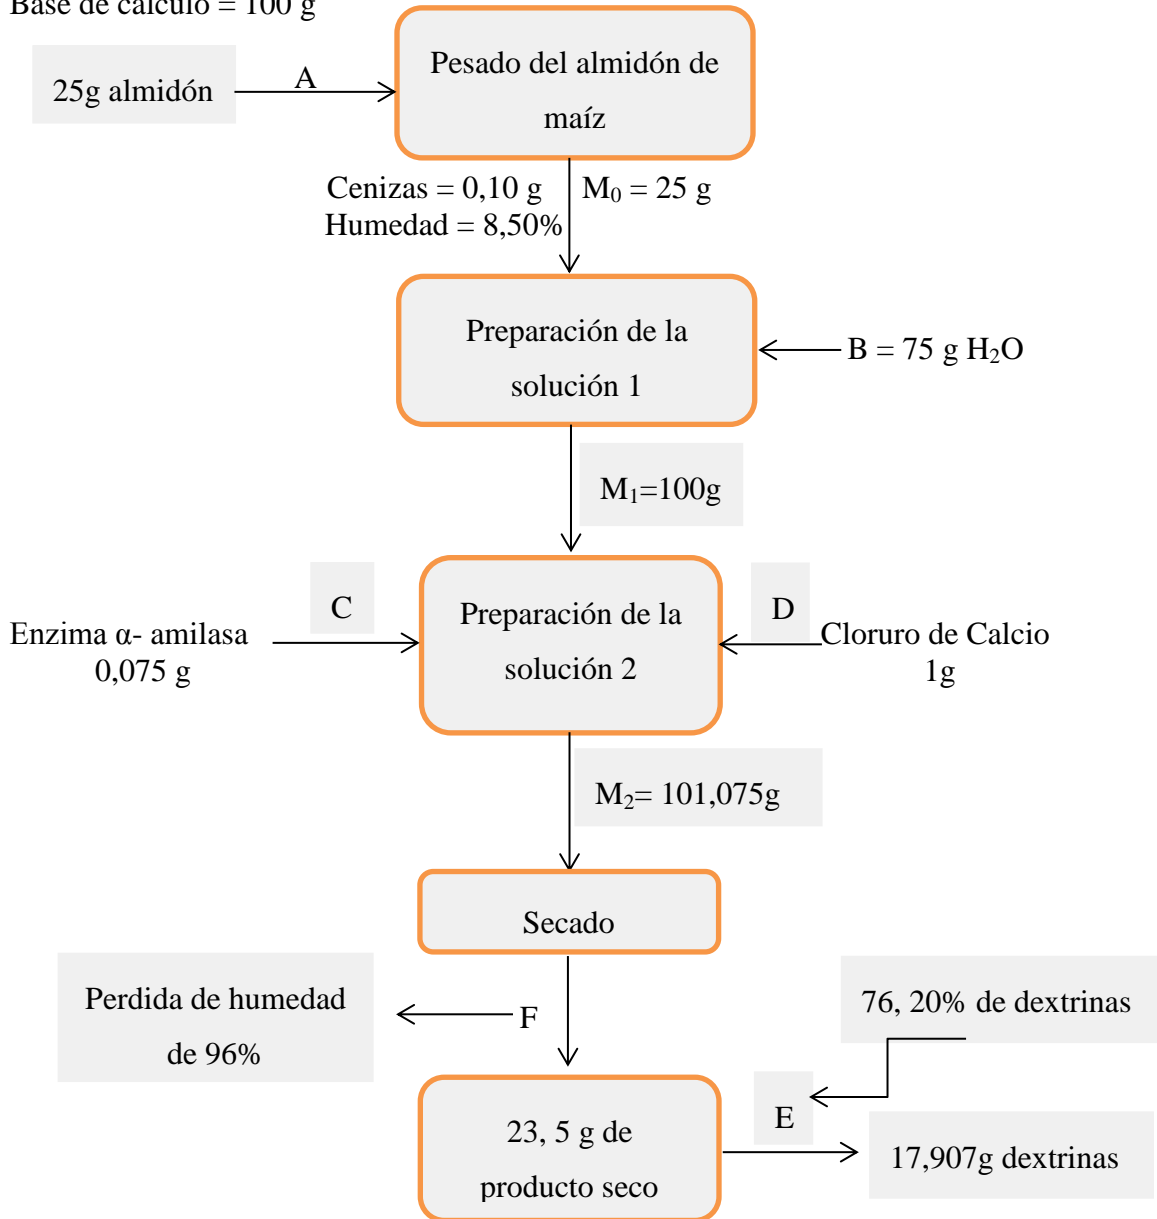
Base de cálculo = 100 g

25g almidón

A

Pesado del almidón de maíz

Cenizas = 0,10 g
Humedad = 8,50%

$M_0$ = 25 g

Preparación de la solución 1

B = 75 g $H_2O$

$M_1$=100g

C

Enzima α- amilasa 0,075 g

Preparación de la solución 2

D

Cloruro de Calcio 1g

$M_2$= 101,075g

Secado

Perdida de humedad de 96%

F

76, 20% de dextrinas

E

23, 5 g de producto seco

17,907g dextrinas